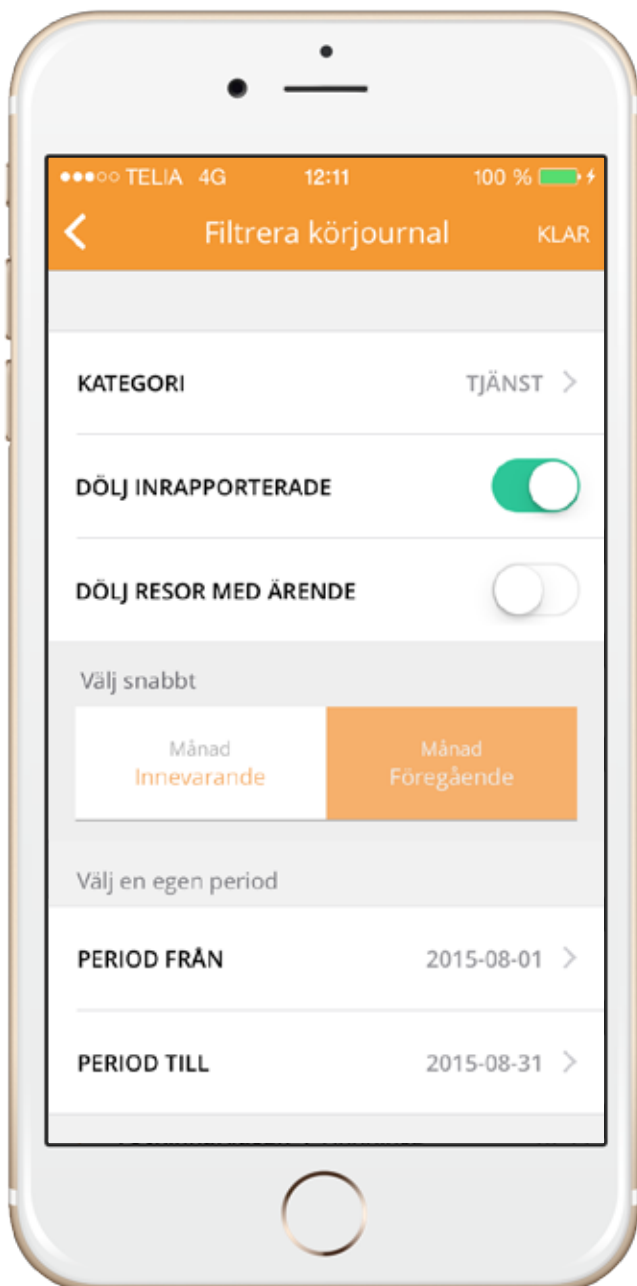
●●●○○ TELIA 4G 12:11 100 %

<
Filtrera körjournal
KLAR

KATEGORI
TJÄNST >

DÖLJ INRAPPORTERADE

DÖLJ RESOR MED ÄRENDE

Välj snabbt

Månad
Innevarande

Månad
Föregående

Välj en egen period

PERIOD FRÅN
2015-08-01 >

PERIOD TILL
2015-08-31 >